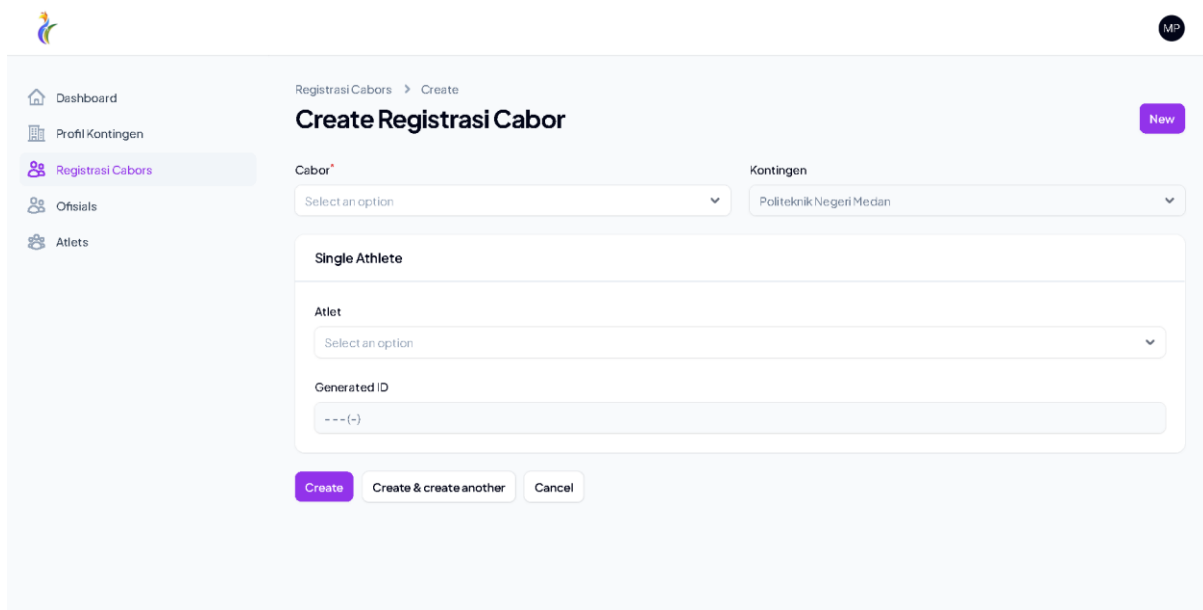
MP

Dashboard
Profil Kontingen
Registrasi Cabors
Ofisials
Atlets

Registrasi Cabors > Create

Create Registrasi Cabor

New

Cabor*
Select an option

Kontingen
Politeknik Negeri Medan

Single Athlete

Atlet
Select an option

Generated ID
---(-)

Create
Create & create another
Cancel